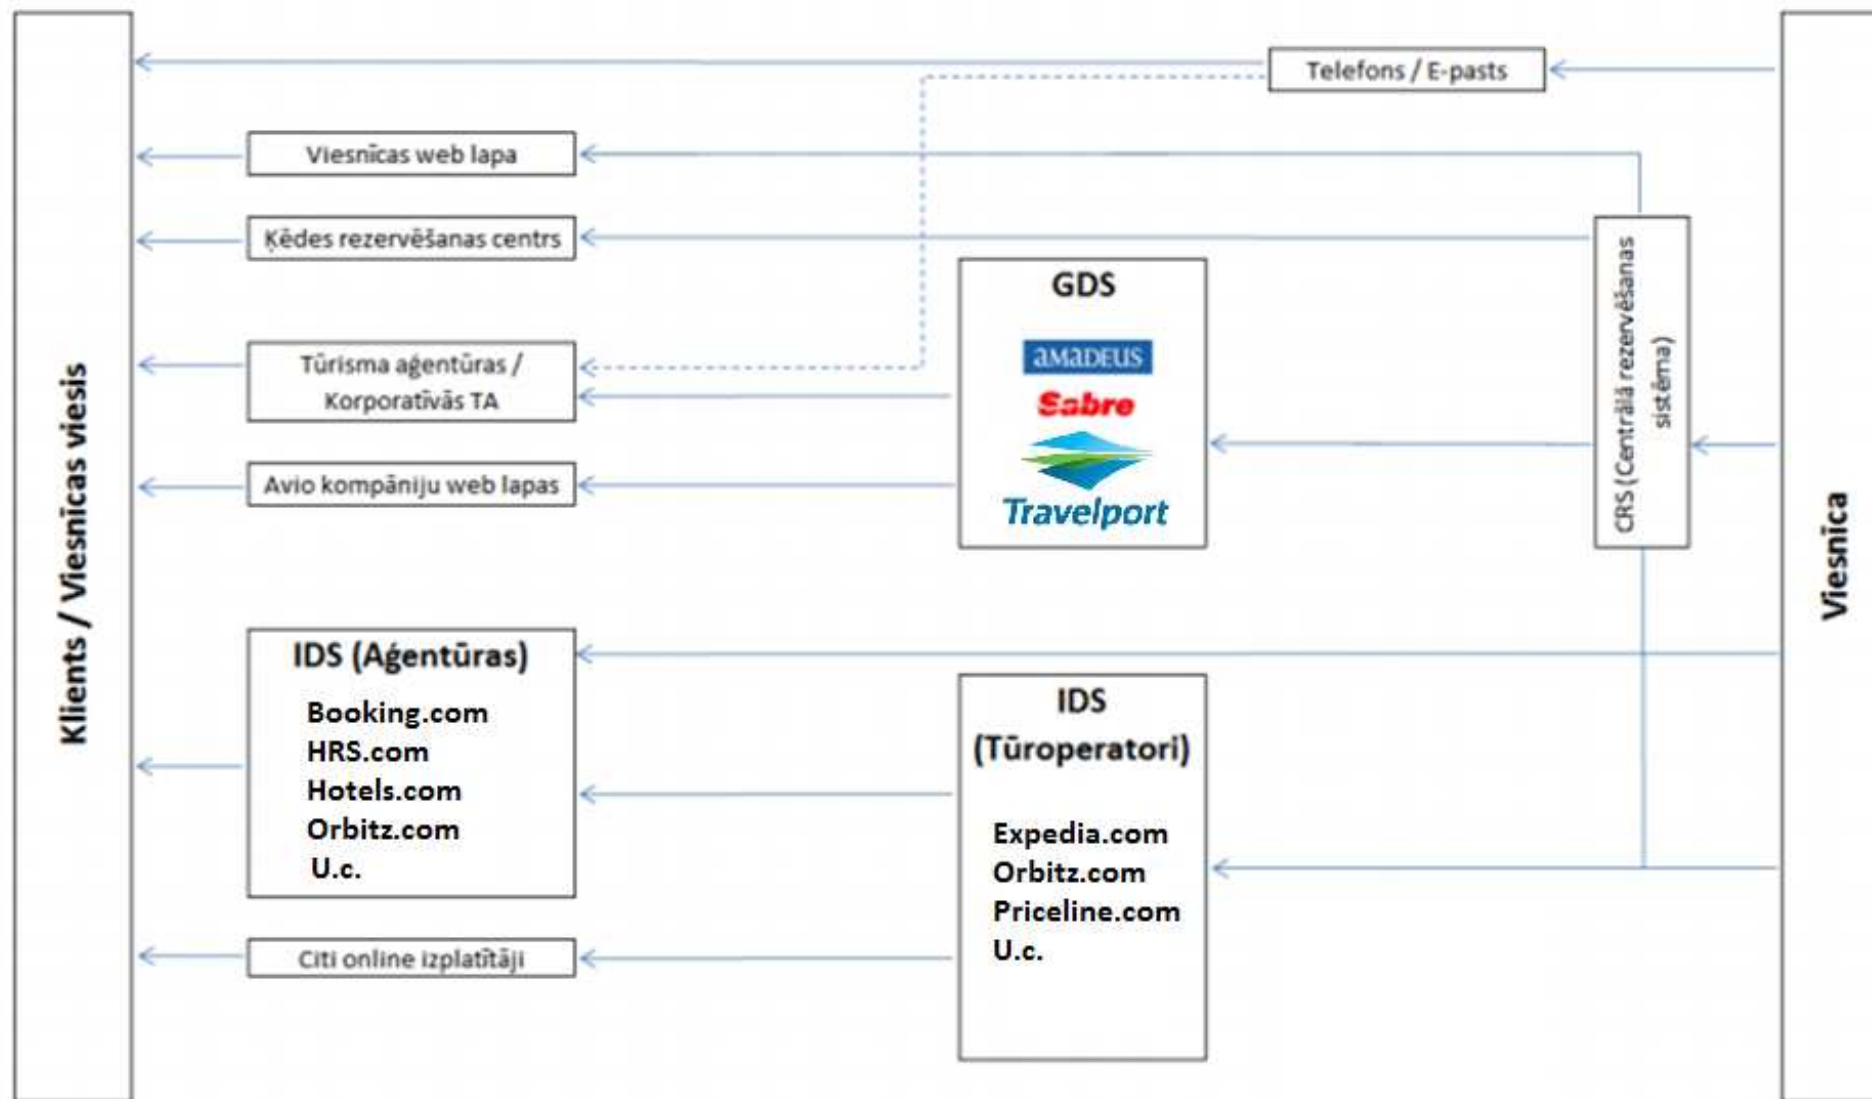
Klients / Viesnīcas viesis

Telefons / E-pasts

Viesnīcas web lapa

Ķēdes rezervēšanas centrs

GDS

amadeus

Sabre

Travelport

Tūrisma aģentūras / Korporatīvās TA

Avio kompāniju web lapas

CRS (Centrālā rezervēšanas sistēma)

Viesnīca

IDS (Aģentūras)

Booking.com
HRS.com
Hotels.com
Orbitz.com
U.c.

IDS (Tūroperatori)

Expedia.com
Orbitz.com
Priceline.com
U.c.

Citi online izplatītāji